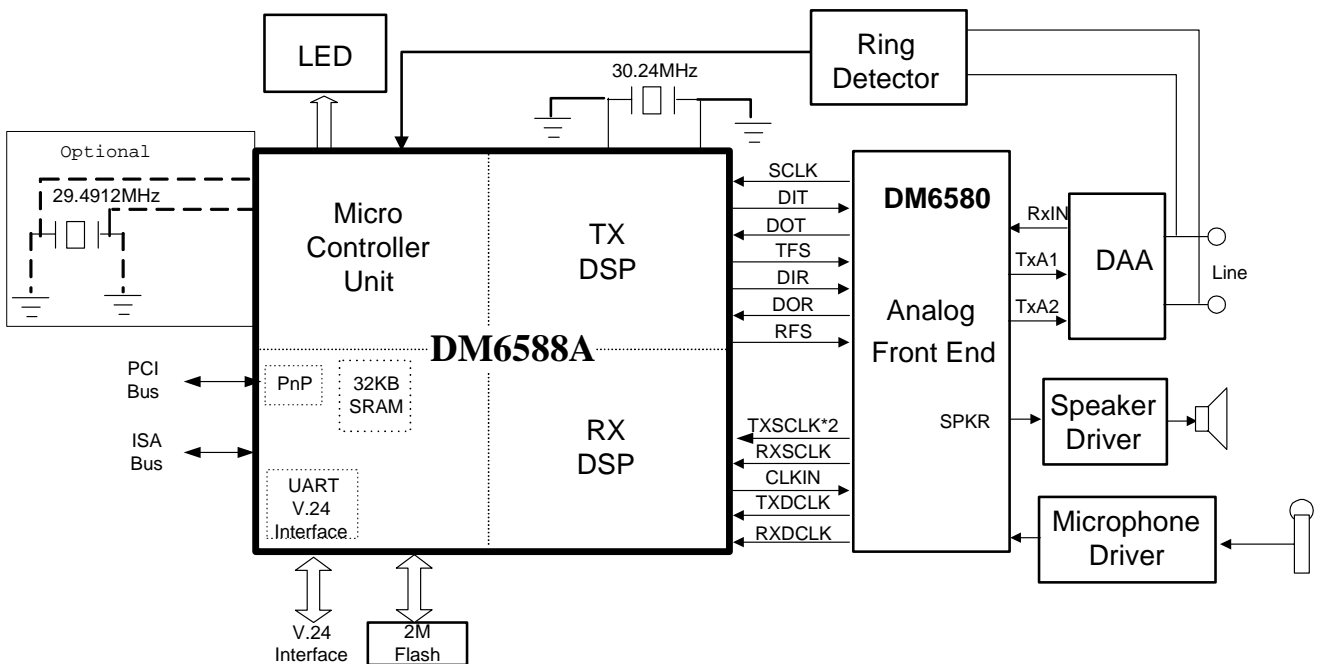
LED

Ring Detector

30.24MHz

Optional

29.4912MHz

Micro Controller Unit

TX DSP

SCLK
DIT
DOT
TFS
DIR
DOR
RFS

DM6580

RxIN
TxA1
TxA2

DAA

Line

Analog Front End

DM6588A

PCI Bus

PnP

32KB SRAM

ISA Bus

RX DSP

TXSCLK*2
RXSCLK
CLKIN
TXDCLK
RXDCLK

SPKR

Speaker Driver

UART V.24 Interface

Microphone Driver

V.24 Interface

2M Flash